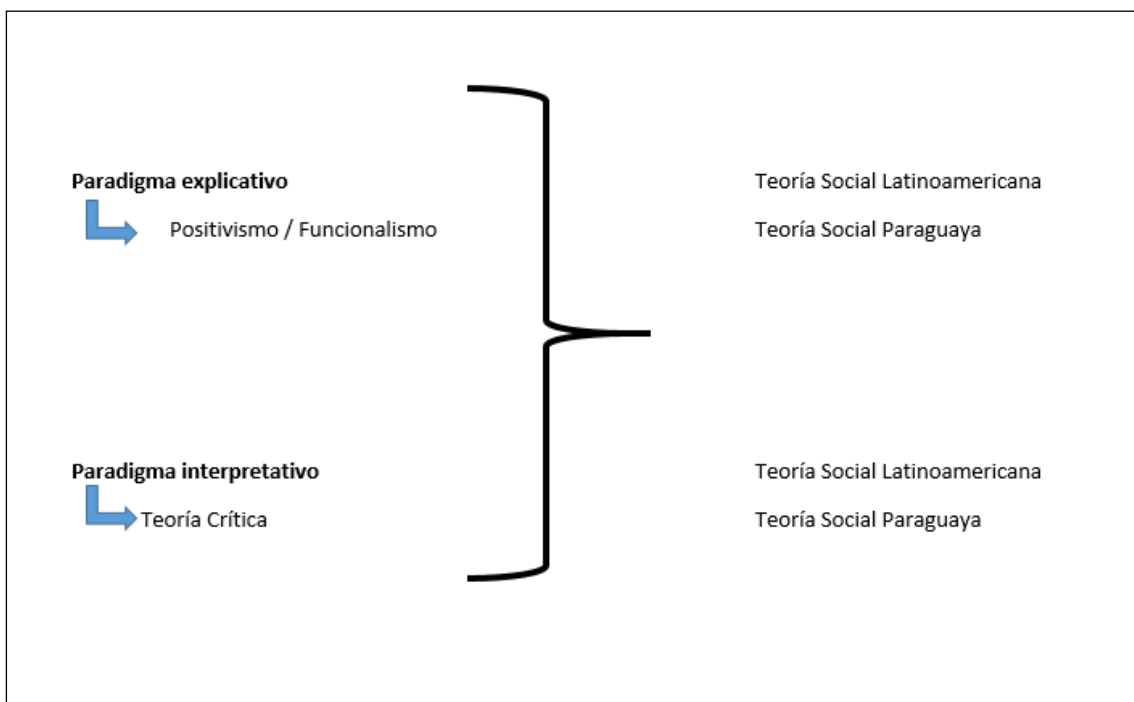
**Paradigma explicativo**

Positivismo / Funcionalismo

Teoría Social Latinoamericana

Teoría Social Paraguaya

**Paradigma interpretativo**

Teoría Crítica

Teoría Social Latinoamericana

Teoría Social Paraguaya